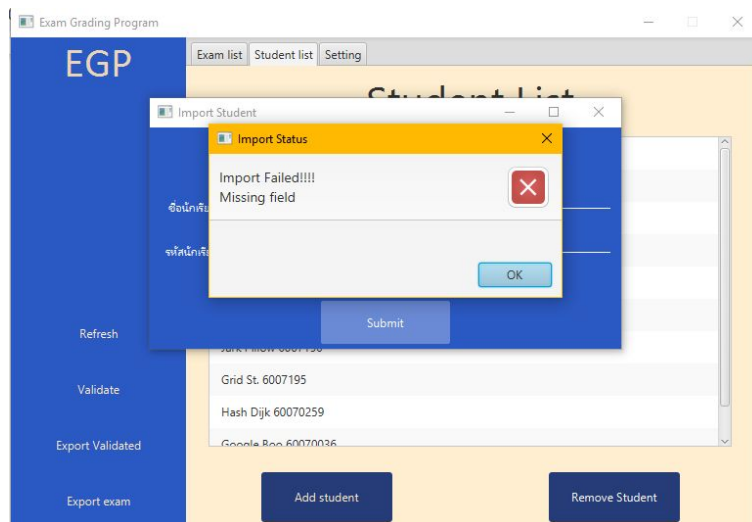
Exam Grading Program

EGP

Exam list | Student list | Setting

Student List

Import Student

ชื่อนักเรีย

รหัสนักเรีย

Import Status

Import Failed!!!!
Missing field

OK

Submit

Refresh

Validate

Export Validated

Export exam

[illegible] 6007196

Grid St. 6007195

Hash Dijk 60070259

Google Boo 60070036

Add student

Remove Student